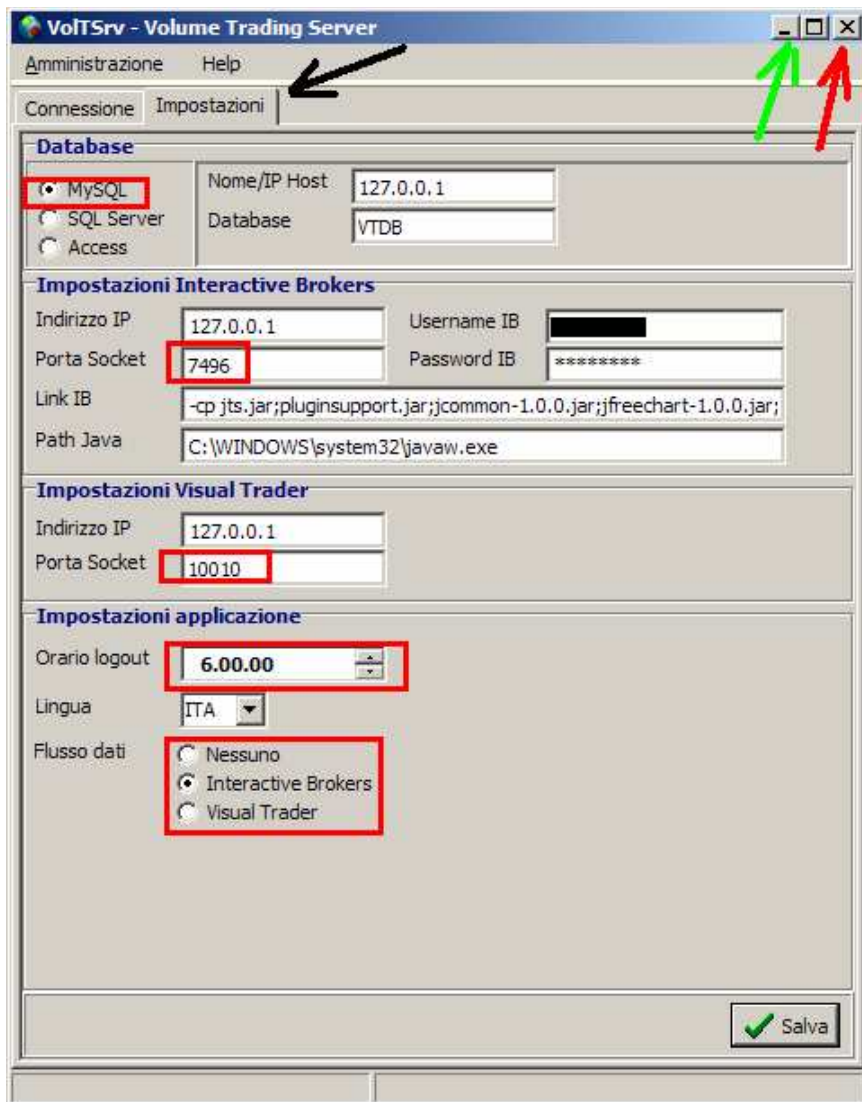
VolTSrv - Volume Trading Server

Amministrazione Help

Connessione Impostazioni

Database

MySQL
SQL Server
Access

Nome/IP Host 127.0.0.1
Database VTDB

Impostazioni Interactive Brokers

Indirizzo IP 127.0.0.1
Username IB
Porta Socket 7496
Password IB *********
Link IB -cp jts.jar;pluginsupport.jar;jcommon-1.0.0.jar;jfreechart-1.0.0.jar;
Path Java C:\WINDOWS\system32\javaw.exe

Impostazioni Visual Trader

Indirizzo IP 127.0.0.1
Porta Socket 10010

Impostazioni applicazione

Orario logout 6.00.00
Lingua ITA
Flusso dati
Nessuno
Interactive Brokers
Visual Trader

Salva